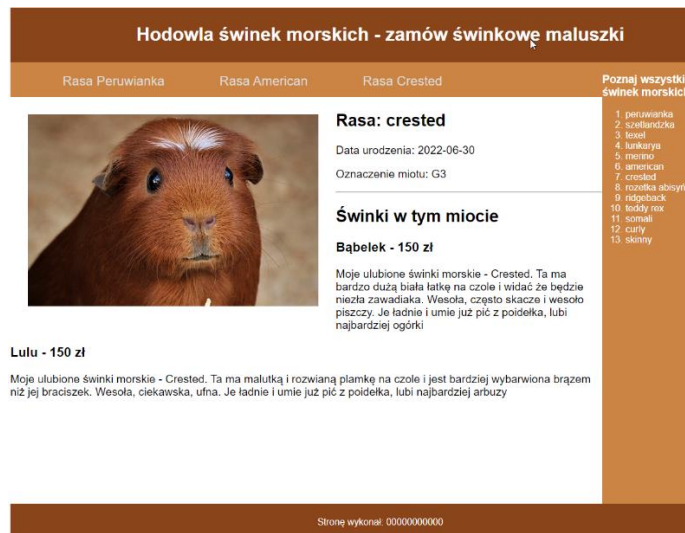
Hodowla świnek morskich - zamów świnkowe maluszki

Rasa Peruwianka Rasa American Rasa Crested

Poznaj wszystki świnek morskic

1. peruwianka
2. szetlandzka
3. texel
4. lunkarya
5. merino
6. american
7. crested
8. rozetka abisyn
9. ridgeback
10. teddy rex
11. somali
12. curly
13. skinny

Rasa: crested

Data urodzenia: 2022-06-30

Oznaczenie miotu: G3

Świnki w tym miocie

Bąbelek - 150 zł

Moje ulubione świnki morskie - Crested. Ta ma bardzo dużą biała łatkę na czole i widać że będzie niezła zawadiaka. Wesoła, często skacze i wesoło piszczy. Je ładnie i umie już pić z poidełka, lubi najbardziej ogórki

Lulu - 150 zł

Moje ulubione świnki morskie - Crested. Ta ma malutką i rozwianą plamkę na czole i jest bardziej wybarwiona brązem niż jej braciszek. Wesoła, ciekawska, ufna. Je ładnie i umie już pić z poidełka, lubi najbardziej arbuzy

Stronę wykonał: 00000000000